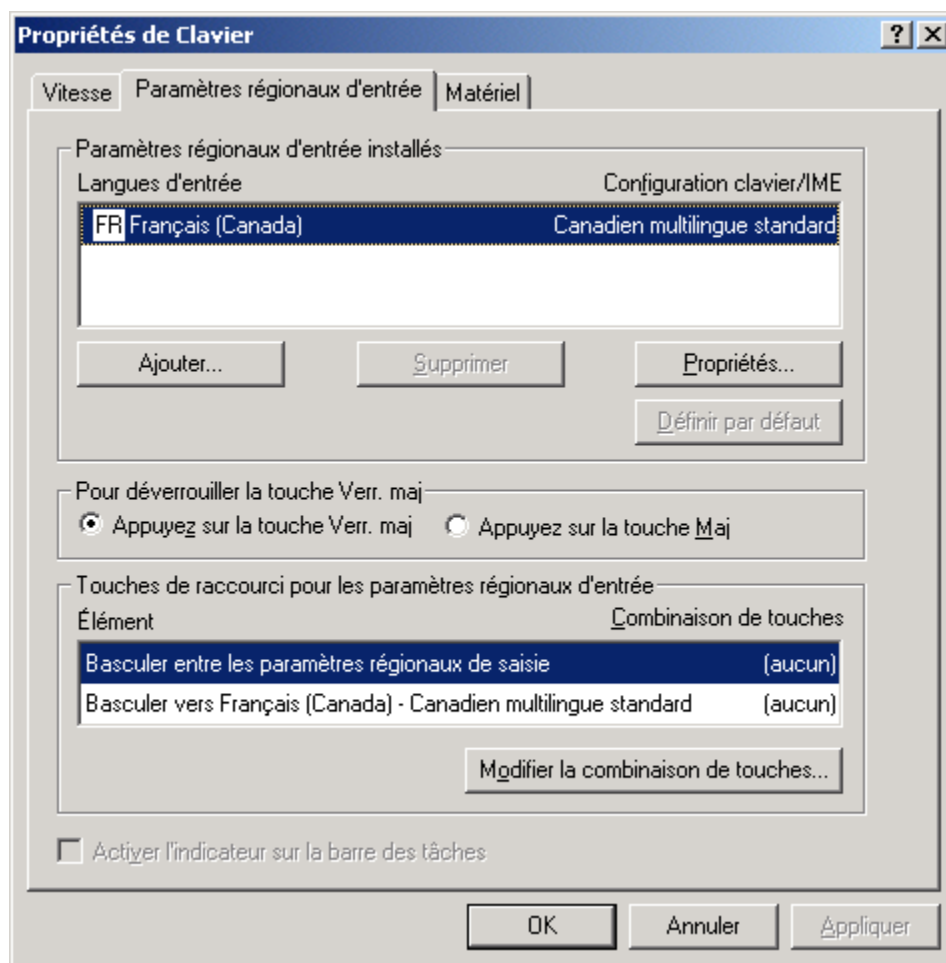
Propriétés de Clavier

?

Vitesse

Paramètres régionaux d'entrée

Matériel

Paramètres régionaux d'entrée installés

Langues d'entrée

Configuration clavier/IME

FR Français (Canada)

Canadien multilingue standard

Ajouter...

Supprimer

Propriétés...

Définir par défaut

Pour déverrouiller la touche Verr. maj

Appuyez sur la touche Verr. maj

Appuyez sur la touche Maj

Touches de raccourci pour les paramètres régionaux d'entrée

Élément

Combinaison de touches

Basculer entre les paramètres régionaux de saisie

(aucun)

Basculer vers Français (Canada) - Canadien multilingue standard

(aucun)

Modifier la combinaison de touches...

Activer l'indicateur sur la barre des tâches

OK

Annuler

Appliquer